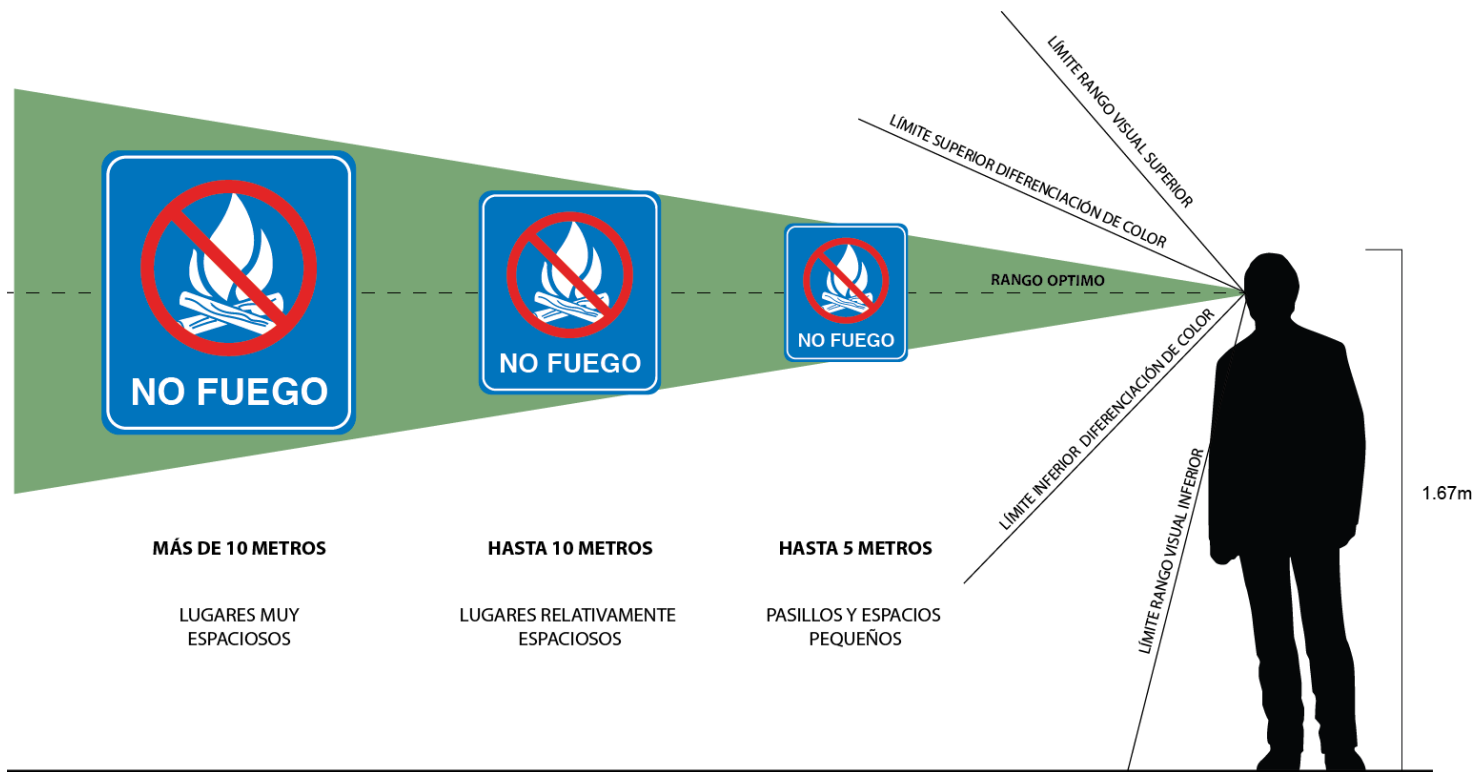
LÍMITE RANGO VISUAL SUPERIOR

LÍMITE SUPERIOR DIFERENCIACIÓN DE COLOR

NO FUEGO

NO FUEGO

NO FUEGO

RANGO OPTIMO

LÍMITE INFERIOR DIFERENCIACIÓN DE COLOR

LÍMITE RANGO VISUAL INFERIOR

1.67m

MÁS DE 10 METROS

LUGARES MUY ESPACIOSOS

HASTA 10 METROS

LUGARES RELATIVAMENTE ESPACIOSOS

HASTA 5 METROS

PASILLOS Y ESPACIOS PEQUEÑOS